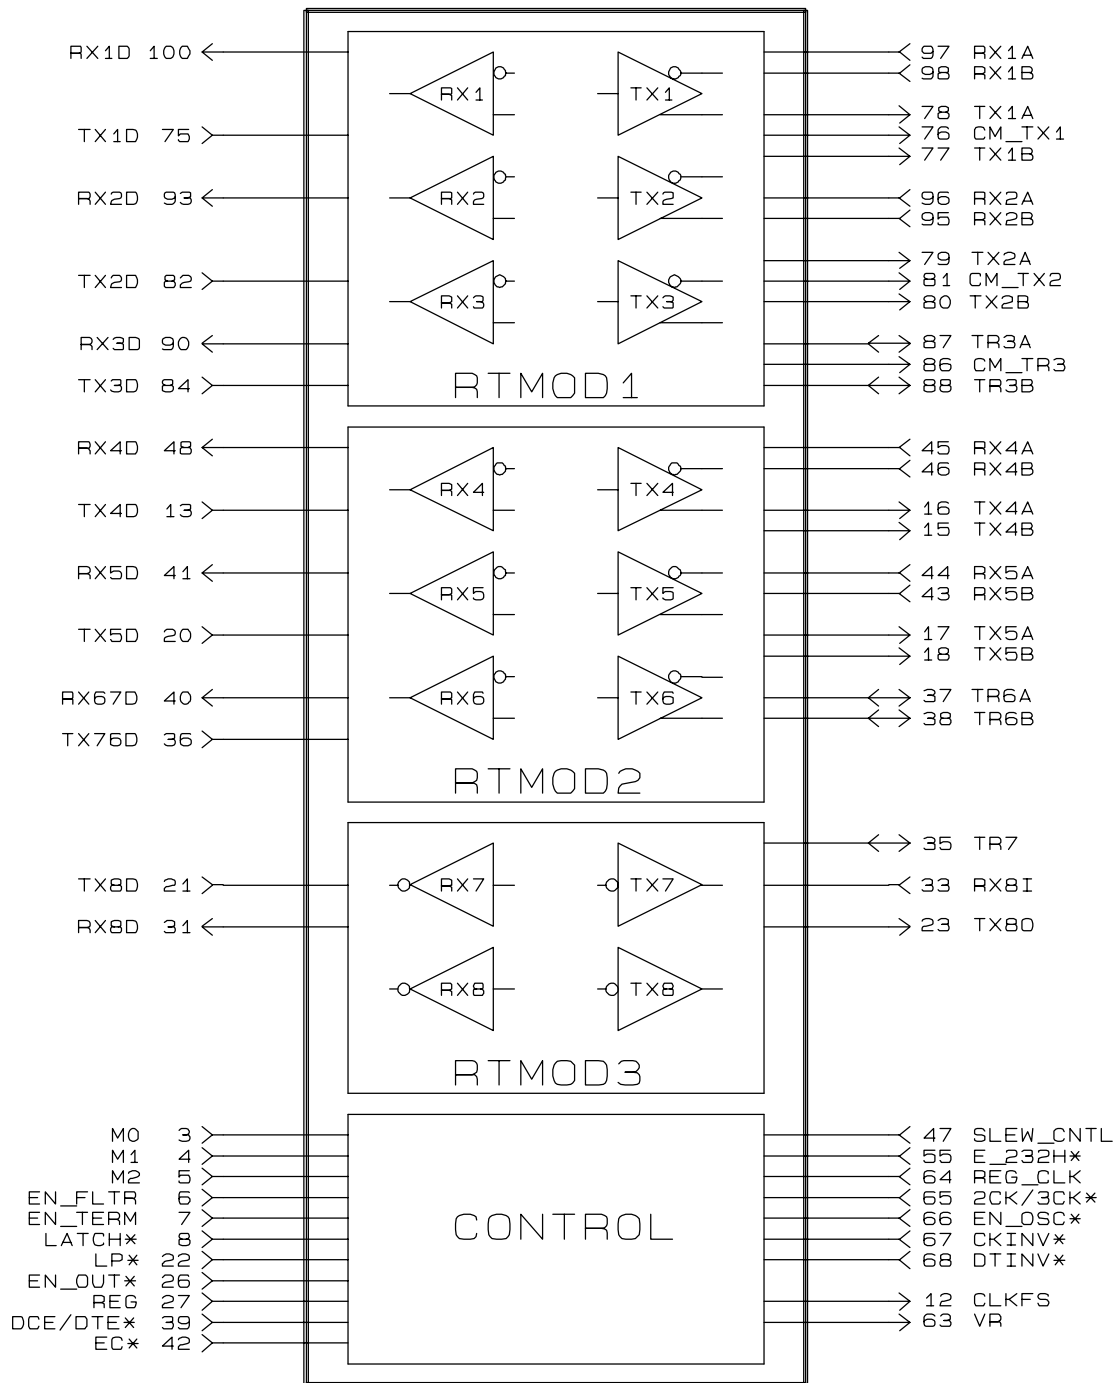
RX1D 100
TX1D 75
RX2D 93
TX2D 82
RX3D 90
TX3D 84

RX1
TX1
RX2
TX2
RX3
TX3
RTMOD1

97 RX1A
98 RX1B
78 TX1A
76 CM_TX1
77 TX1B
96 RX2A
95 RX2B
79 TX2A
81 CM_TX2
80 TX2B
87 TR3A
86 CM_TR3
88 TR3B

RX4D 48
TX4D 13
RX5D 41
TX5D 20
RX67D 40
TX76D 36

RX4
TX4
RX5
TX5
RX6
TX6
RTMOD2

45 RX4A
46 RX4B
16 TX4A
15 TX4B
44 RX5A
43 RX5B
17 TX5A
18 TX5B
37 TR6A
38 TR6B

TX8D 21
RX8D 31

RX7
TX7
RX8
TX8
RTMOD3

35 TR7
33 RX8I
23 TX8O

M0 3
M1 4
M2 5
EN_FLTR 6
EN_TERM 7
LATCH∗ 8
LP∗ 22
EN_OUT∗ 26
REG 27
DCE/DTE∗ 39
EC∗ 42

CONTROL

47 SLEW_CNTL
55 E_232H∗
64 REG_CLK
65 2CK/3CK∗
66 EN_OSC∗
67 CKINV∗
68 DTINV∗
12 CLKFS
63 VR